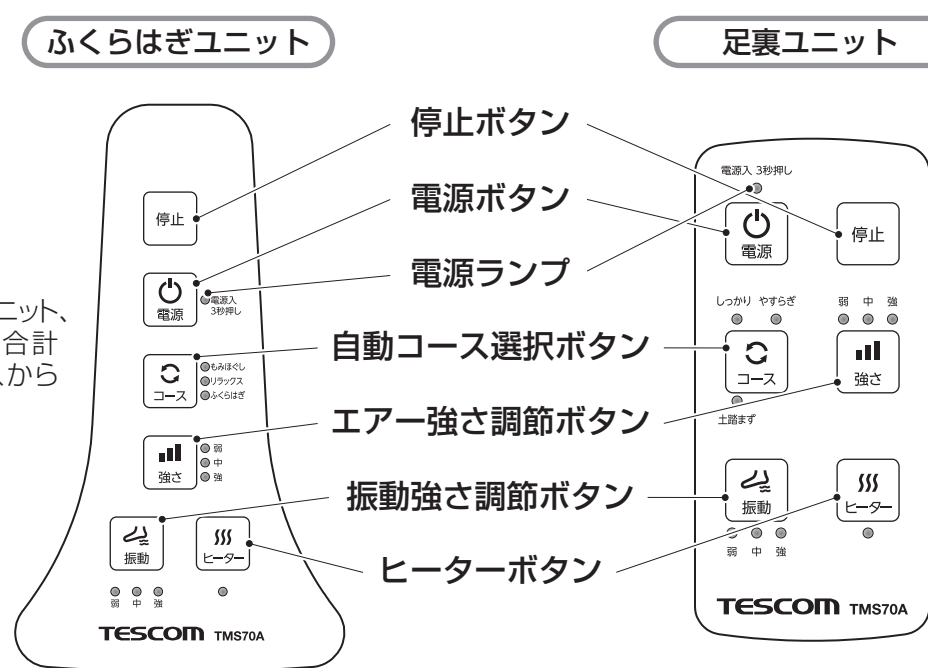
ふくらはぎユニット

足裏ユニット

ニット、
合計
から

停止ボタン

電源ボタン

電源ランプ

自動コース選択ボタン

エアー強さ調節ボタン

振動強さ調節ボタン

ヒーターボタン

停止

電源

電源入 3秒押し

コース

もみほぐし
リラックス
ふくらはぎ

強さ

弱
中
強

振動

ヒーター

弱 中 強

TESCOM TMS70A

電源入 3秒押し

電源

停止

しっかり やすらぎ

弱 中 強

コース

強さ

土踏まず

振動

ヒーター

弱 中 強

TESCOM TMS70A